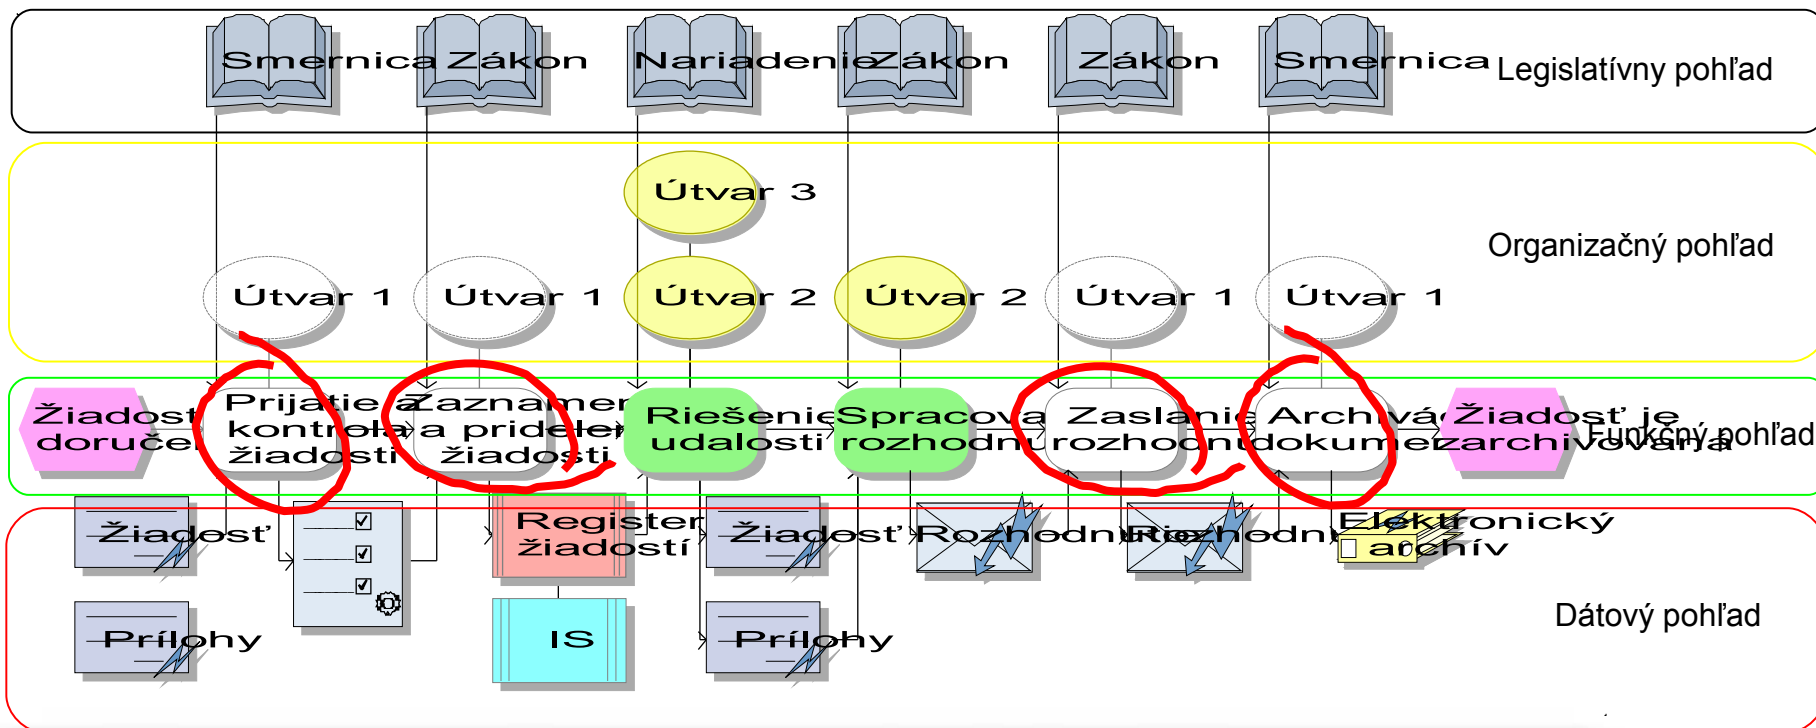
Smernica Zákon Nariadenie Zákon Zákon Smernica

Legislatívny pohľad

Útvar 3

Organizačný pohľad

Útvar 1 Útvar 1 Útvar 2 Útvar 2 Útvar 1 Útvar 1

Žiadosť doručená

Prijatie a kontrola žiadosti

Zaznamenanie a pridelenie žiadosti

Riešenie udalosti

Spracovanie rozhodnutia

Zaslanie rozhodnutia

Archivácia dokumentov

Žiadosť je zarchivovaná

Funkčný pohľad

Žiadosť

Register žiadostí

Žiadosť

Rozhodnutie

Rozhodnutie

Elektronický archív

Prílohy

IS

Prílohy

Dátový pohľad